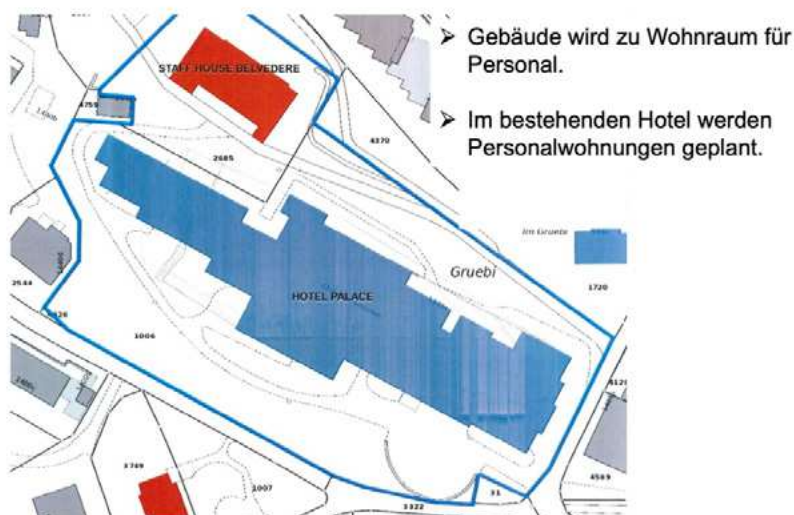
➢ Gebäude wird zu Wohnraum für Personal.

➢ Im bestehenden Hotel werden Personalwohnungen geplant.

STAFF HOUSE BELVEDERE

4759

4270

2685

Im Gruebi

Gruebi

1720

2544

HOTEL PALACE

1006

3749

1007

31

1322

4589